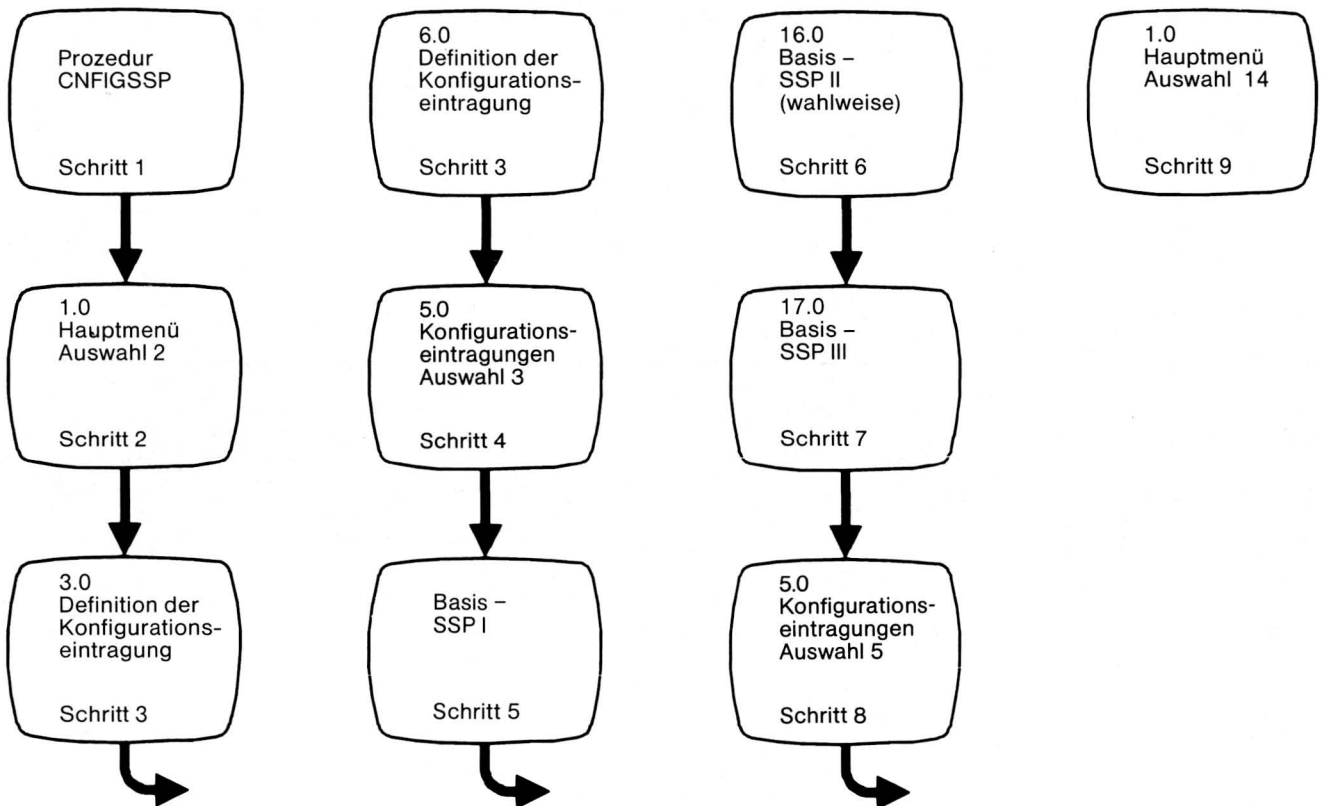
Prozedur CNFIGSSP

Schritt 1

1.0
Hauptmenü
Auswahl 2

Schritt 2

3.0
Definition der Konfigurationseintragung

Schritt 3

6.0
Definition der Konfigurationseintragung

Schritt 3

5.0
Konfigurationseintragungen
Auswahl 3

Schritt 4

Basis –
SSP I

Schritt 5

16.0
Basis –
SSP II
(wahlweise)

Schritt 6

17.0
Basis –
SSP III

Schritt 7

5.0
Konfigurationseintragungen
Auswahl 5

Schritt 8

1.0
Hauptmenü
Auswahl 14

Schritt 9